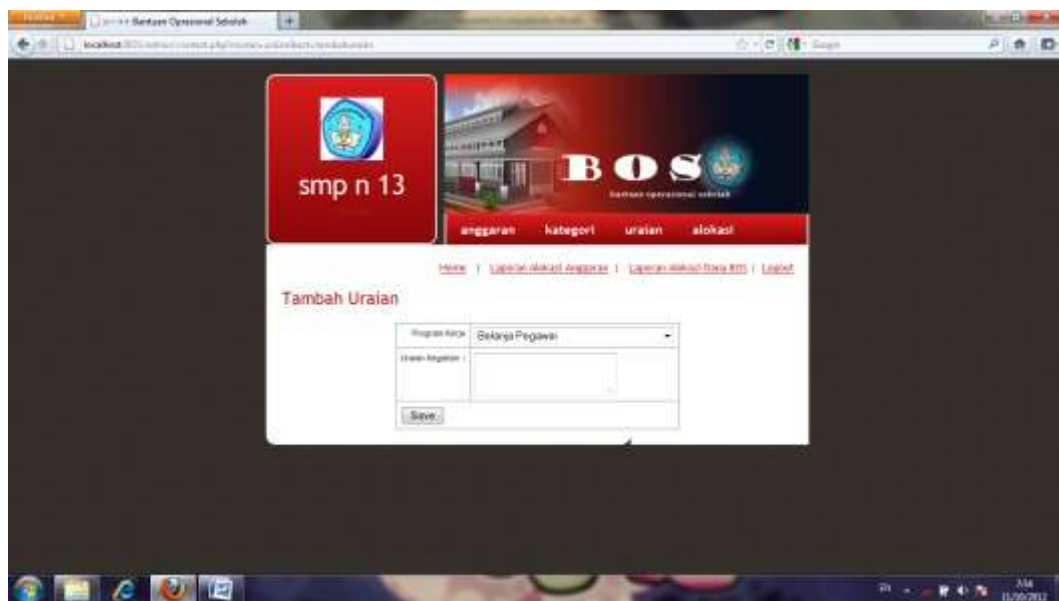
Firefox
Bantuan Operasional Sekolah
localhost/BOS/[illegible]
Google

smp n 13

BOS
bantuan operasional sekolah

anggaran kategori uraian alokasi

Home | Laporan Alokasi Anggaran | Laporan Alokasi Dana BOS | Logout

Tambah Uraian

| Program Kerja | Belanja Pegawai |
|---|---|
| Uraian Kegiatan : | |

Save

7:54
11/20/2012